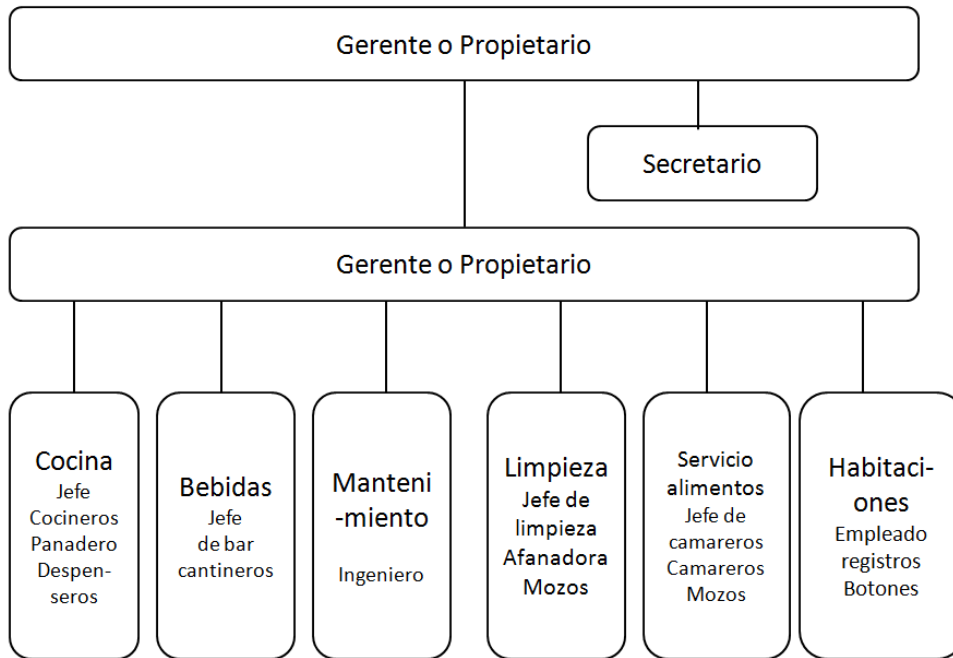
Gerente o Propietario

Secretario

Gerente o Propietario

Cocina
Jefe
Cocineros
Panadero
Despenseros

Bebidas
Jefe
de bar
cantineros

Mantenimiento
Ingeniero

Limpieza
Jefe de limpieza
Afanadora
Mozos

Servicio alimentos
Jefe de camareros
Camareros
Mozos

Habitaciones
Empleado registros
Botones